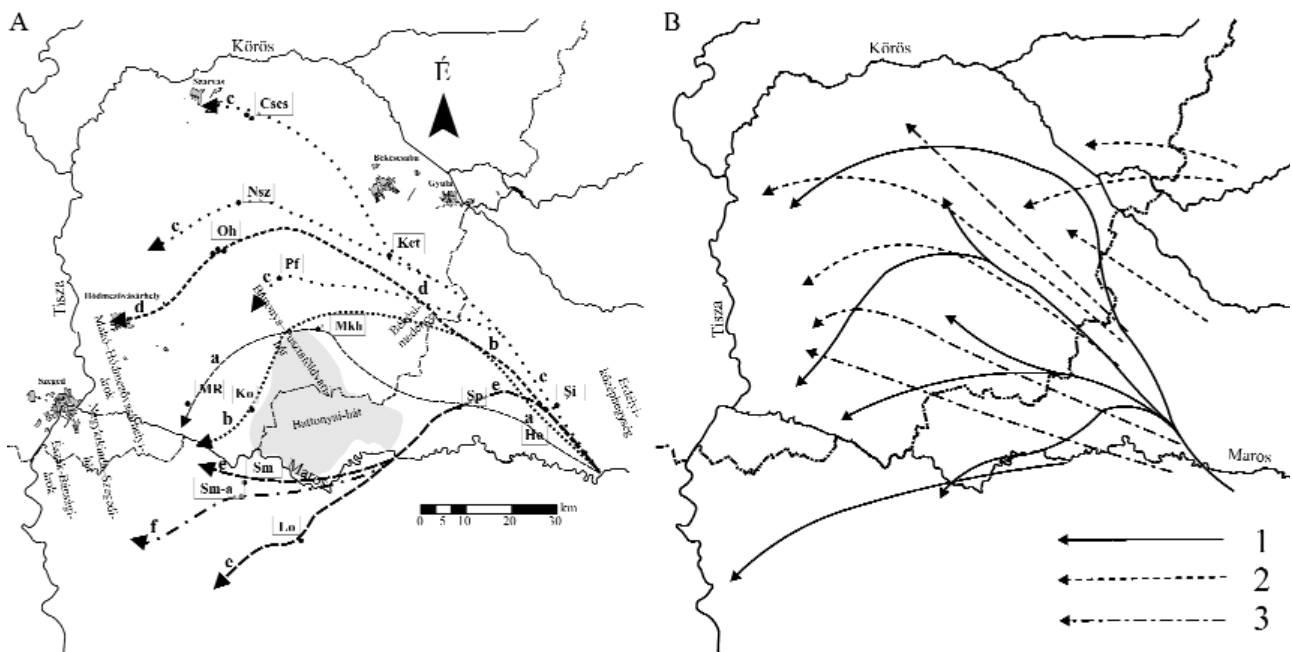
A

Körös

É

Szarvas

c

Cscs

Békéscsaba

Gyula

Nsz

c

Oh

Ket

Pf

c

d

Hódmezővásárhely

d

Tisza

Makó–Hódmezővásárhelyi-árok

Battonya–Pusztaföldvári-hát

Mkh

Békési-medence

b

a

MR

Ko

c

Si

Szeged

b

Sp

e

a

Ho

Erdélyi-középhegység

Nagykikinda–Szegedi-árok

Északi-Bánsági-árok

Battonyai-hát

Sm

Maros

Sm-a

f

Lo

e

0 5 10 20 30 km

B

Körös

Tisza

Maros

1

2

3